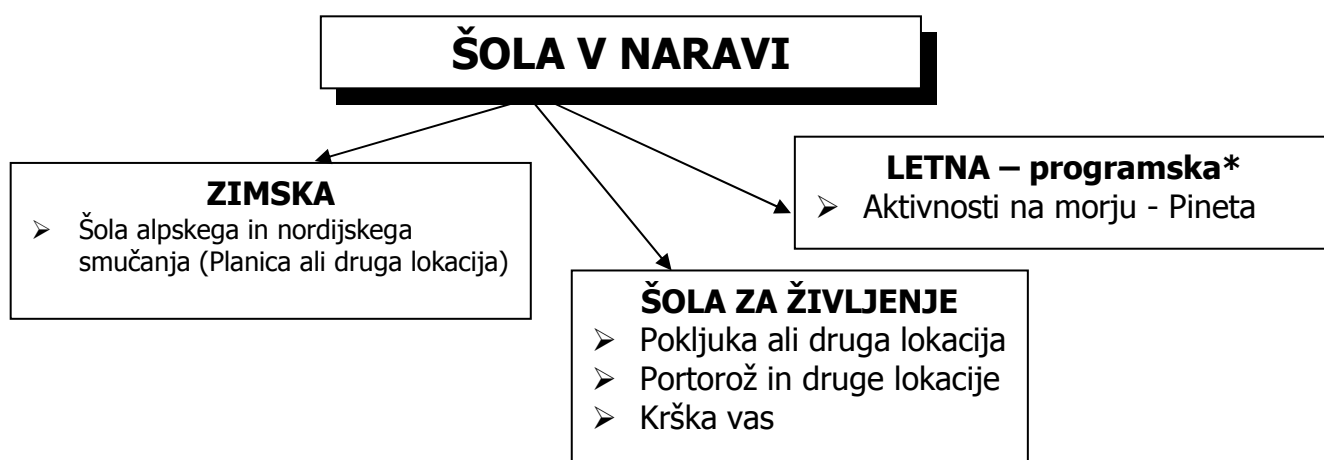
ŠOLA V NARAVI

ZIMSKA
- Šola alpskega in nordijskega smučanja (Planica ali druga lokacija)

ŠOLA ZA ŽIVLJENJE
- Pokljuka ali druga lokacija
- Portorož in druge lokacije
- Krška vas

LETNA – programska*
- Aktivnosti na morju - Pineta